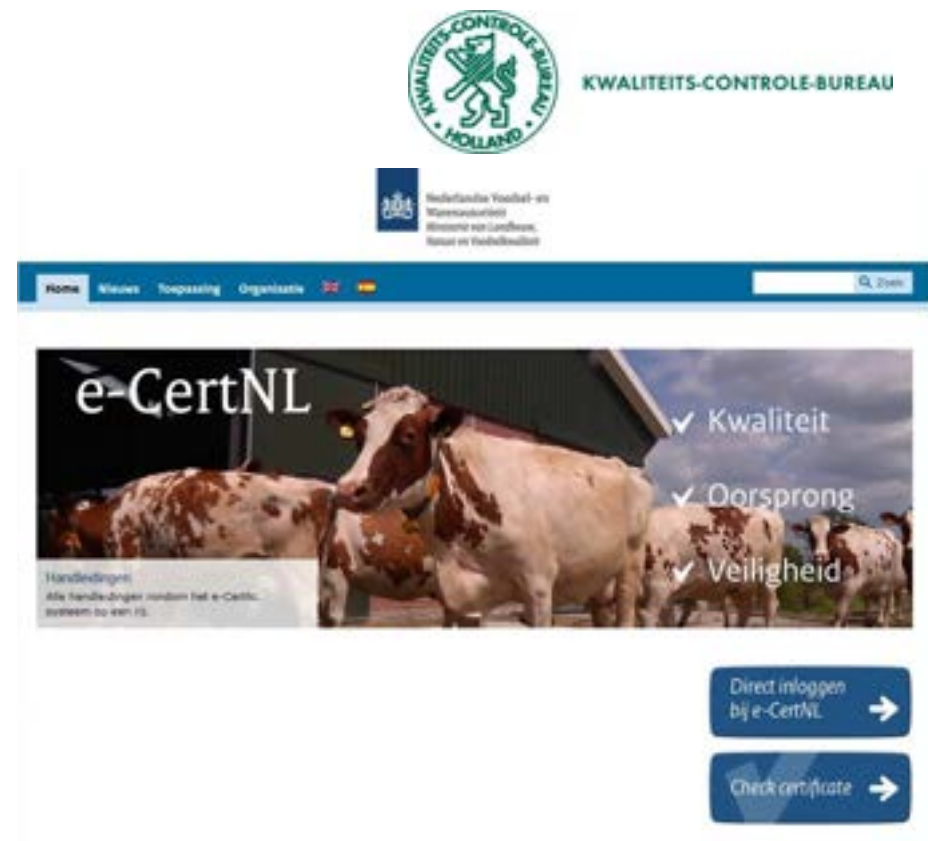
KWALITEITS-CONTROLE-BUREAU
HOLLAND

KWALITEITS-CONTROLE-BUREAU

Nederlandse Voedsel- en Warenautoriteit
Ministerie van Landbouw, Natuur en Voedselkwaliteit

Home Nieuws Toepassing Organisatie

Zoek

e-CertNL

Kwaliteit

Oorsprong

Veiligheid

Handleidingen
Alle handleidingen rondom het e-CertNL systeem op een rij.

Direct inloggen bij e-CertNL

Check certificate